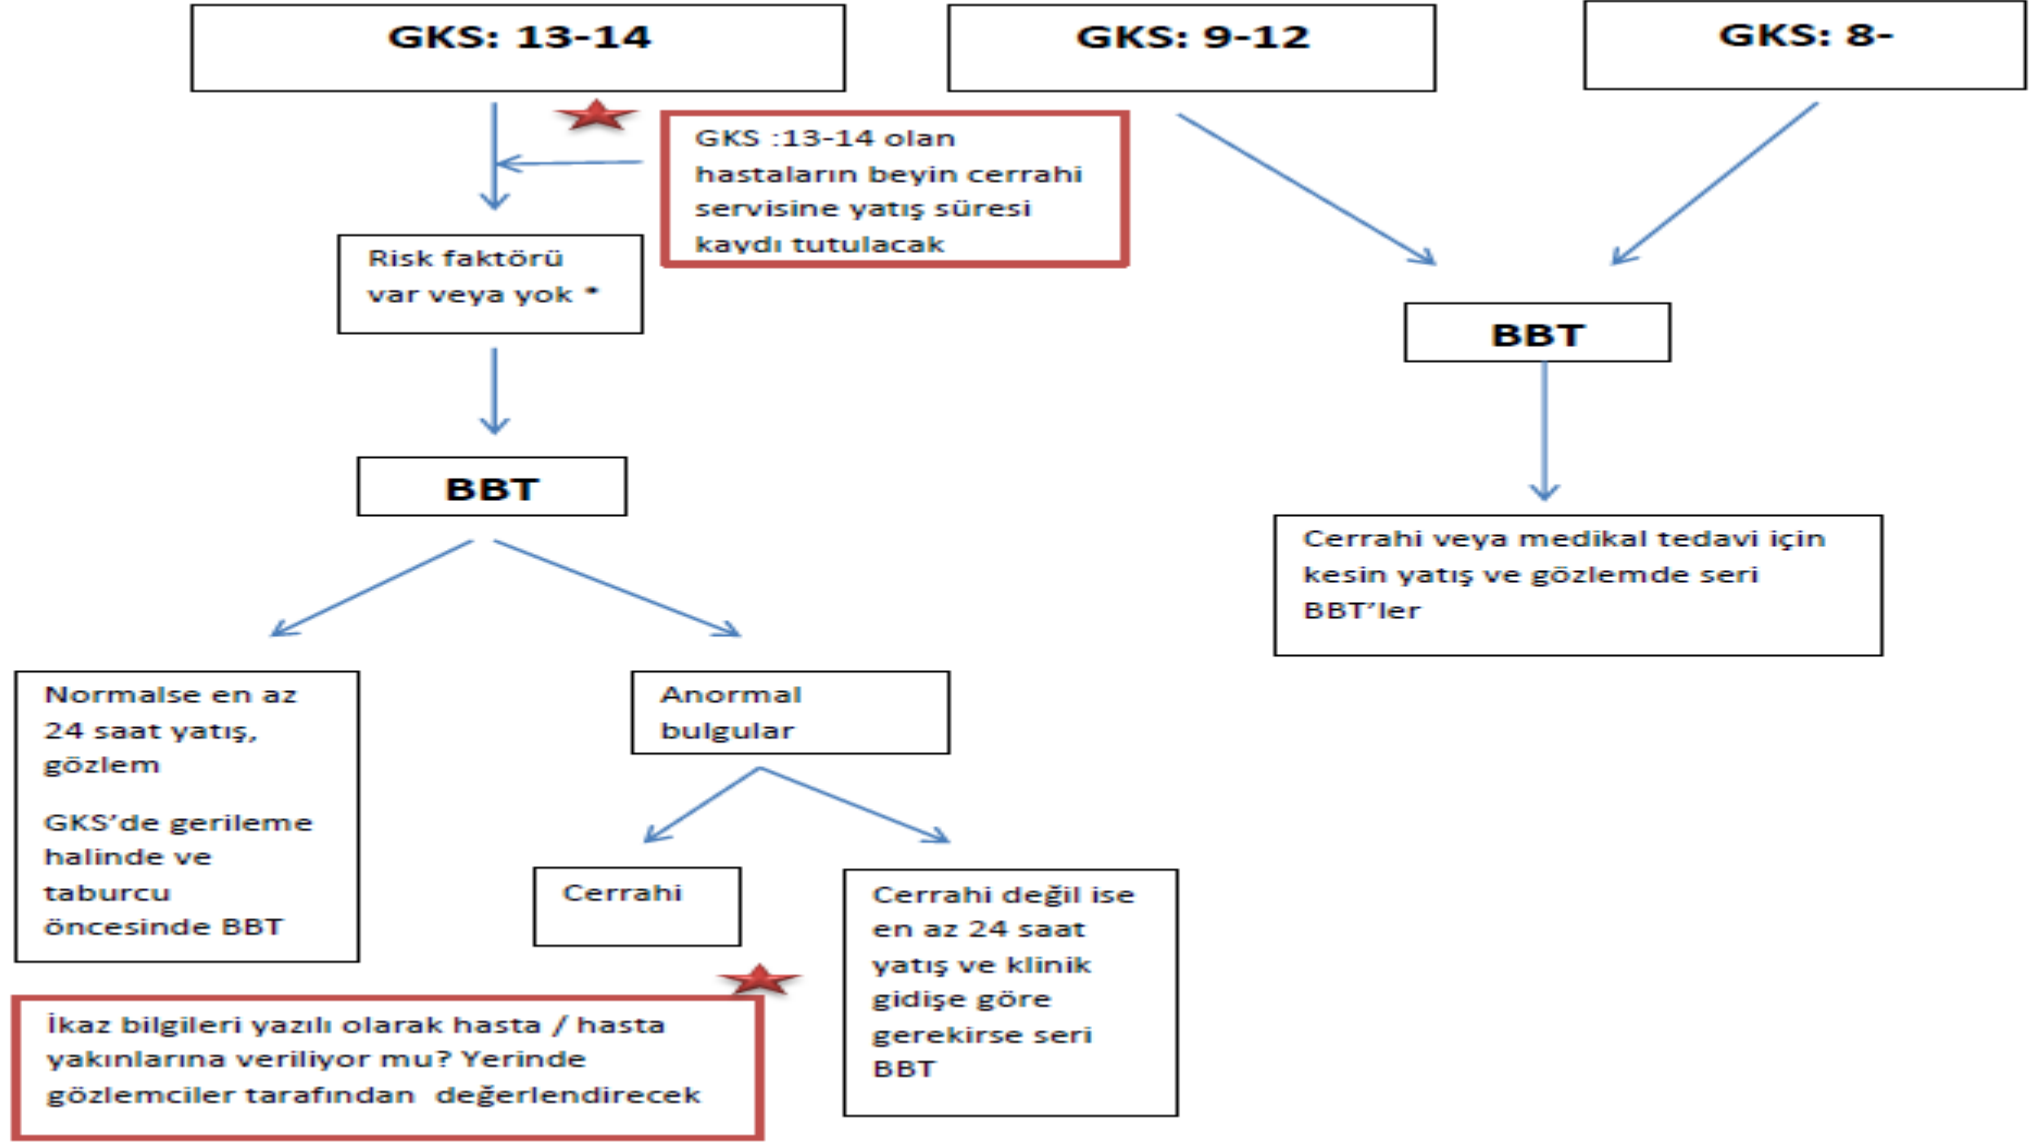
GKS: 13-14

GKS: 9-12

GKS: 8-

GKS :13-14 olan hastaların beyin cerrahi servisine yatış süresi kaydı tutulacak

Risk faktörü var veya yok *

BBT

BBT

Cerrahi veya medikal tedavi için kesin yatış ve gözlemde seri BBT'ler

Normalse en az 24 saat yatış, gözlem

GKS'de gerileme halinde ve taburcu öncesinde BBT

Anormal bulgular

Cerrahi

Cerrahi değil ise en az 24 saat yatış ve klinik gidişe göre gerekirse seri BBT

İkaz bilgileri yazılı olarak hasta / hasta yakınlarına veriliyor mu? Yerinde gözlemciler tarafından değerlendirecek